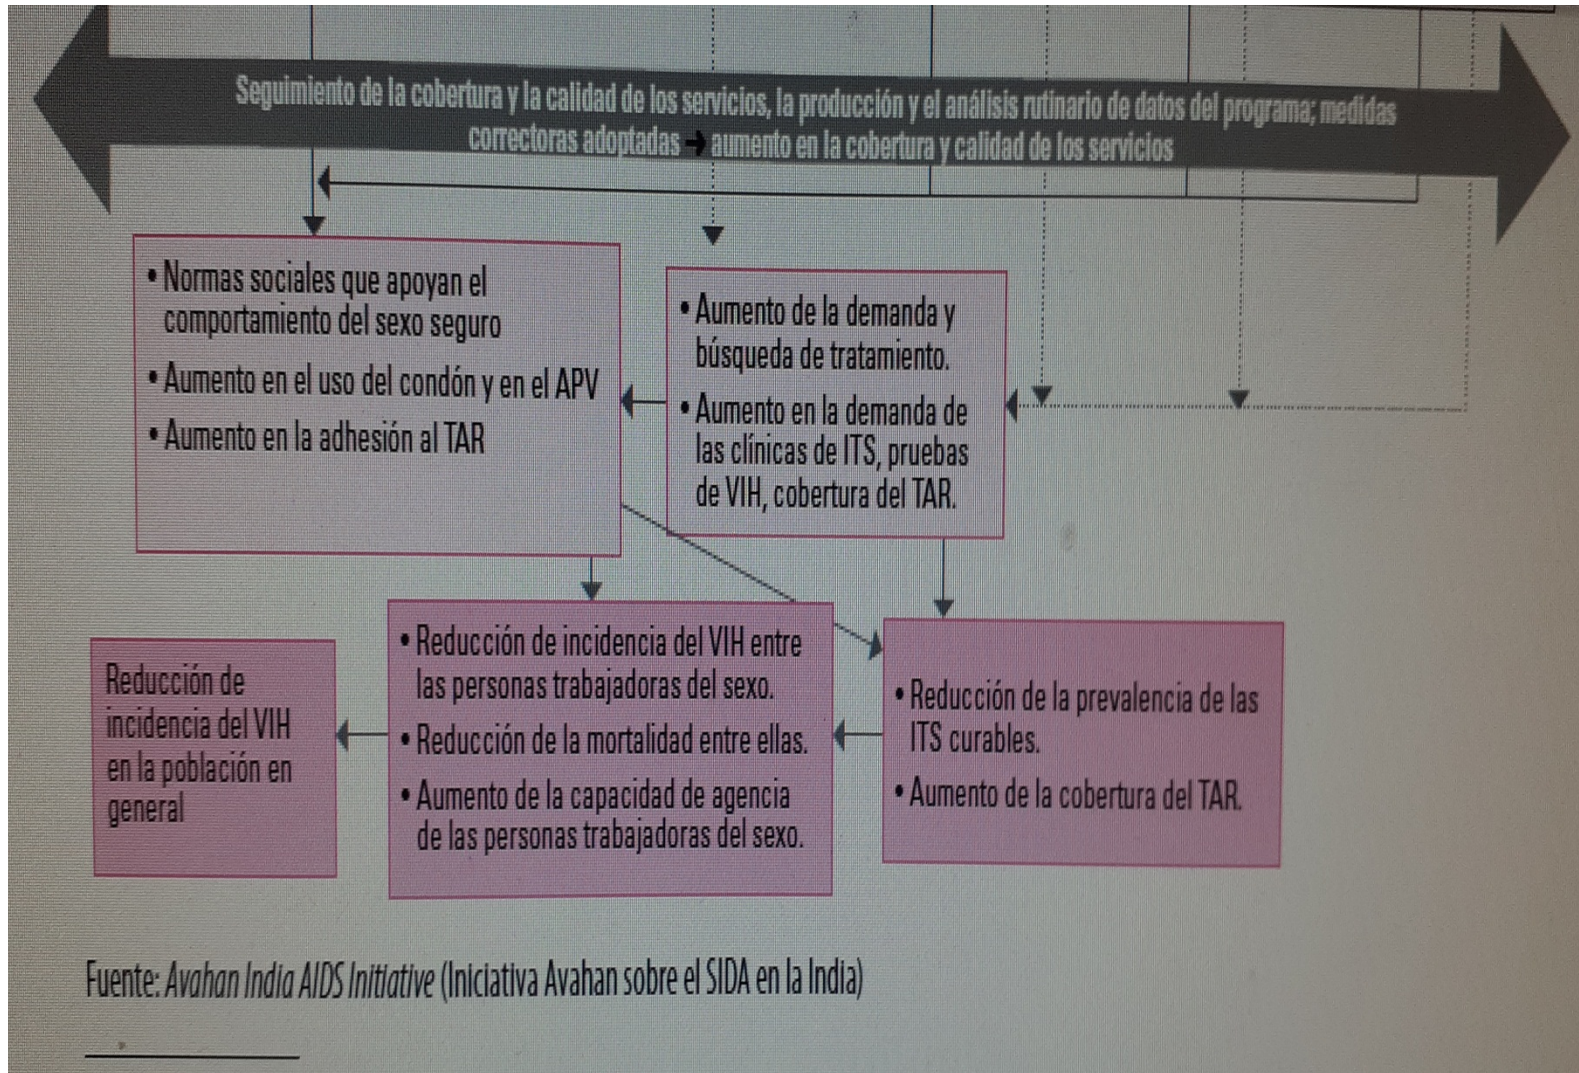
Seguimiento de la cobertura y la calidad de los servicios, la producción y el análisis rutinario de datos del programa; medidas correctoras adoptadas → aumento en la cobertura y calidad de los servicios

• Normas sociales que apoyan el comportamiento del sexo seguro
• Aumento en el uso del condón y en el APV
• Aumento en la adhesión al TAR

• Aumento de la demanda y búsqueda de tratamiento.
• Aumento en la demanda de las clínicas de ITS, pruebas de VIH, cobertura del TAR.

Reducción de incidencia del VIH en la población en general

• Reducción de incidencia del VIH entre las personas trabajadoras del sexo.
• Reducción de la mortalidad entre ellas.
• Aumento de la capacidad de agencia de las personas trabajadoras del sexo.

• Reducción de la prevalencia de las ITS curables.
• Aumento de la cobertura del TAR.

Fuente: *Avahan India AIDS Initiative* (Iniciativa Avahan sobre el SIDA en la India)